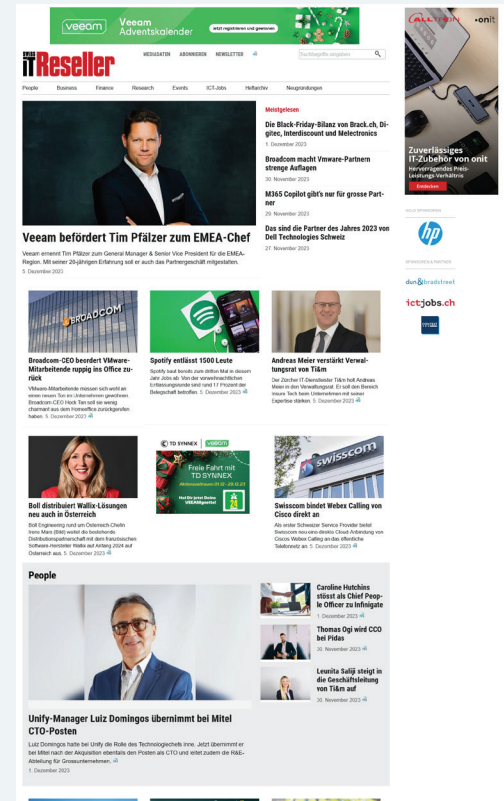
veeam Veeam Adventskalender Jetzt registrieren und gewinnen

SWISS IT Reseller

MEDIADATEN ABONNIEREN NEWSLETTER

Suchbegriffe eingeben

People Business Finance Research Events ICT-Jobs Heftarchiv Neugründungen

Veeam befördert Tim Pfälzer zum EMEA-Chef

Veeam ernennt Tim Pfälzer zum General Manager & Senior Vice President für die EMEA-Region. Mit seiner 20-jährigen Erfahrung soll er auch das Partnergeschäft mitgestalten.

5. Dezember 2023

Meistgelesen

Die Black-Friday-Bilanz von Brack.ch, Digitec, Interdiscount und Melectronics

1. Dezember 2023

Broadcom macht Vmware-Partnern strenge Auflagen

30. November 2023

M365 Copilot gibt's nur für grosse Partner

29. November 2023

Das sind die Partner des Jahres 2023 von Dell Technologies Schweiz

27. November 2023

CALLYSHOP onit

Zuverlässiges IT-Zubehör von onit
Hervorragendes Preis-Leistungs-Verhältnis
Entdecken

GOLD SPONSORING

hp

SPONSOREN & PARTNER

dun & bradstreet

ictjobs.ch

Broadcom-CEO beordert VMware-Mitarbeitende ruppig ins Office zurück

VMware-Mitarbeitende müssen sich wohl an einen neuen Ton im Unternehmen gewöhnen. Broadcom-CEO Hock Tan soll sie wenig charmant aus dem Homeoffice zurückgerufen haben. 5. Dezember 2023

Spotify entlässt 1500 Leute

Spotify baut bereits zum dritten Mal in diesem Jahr Jobs ab. Von der vorweihnachtlichen Entlassungsrunde sind rund 17 Prozent der Belegschaft betroffen. 5. Dezember 2023

Andreas Meier verstärkt Verwaltungsrat von Ti&m

Der Zürcher IT-Dienstleister Ti&m holt Andreas Meier in den Verwaltungsrat. Er soll den Bereich Insure Tech beim Unternehmen mit seiner Expertise stärken. 5. Dezember 2023

TD SYNNEX veeam
Freie Fahrt mit TD SYNNEX
Hol dir jeden Online VEEAMgebote!
24

Boll distribuiert Wallix-Lösungen neu auch in Österreich

Boll Engineering rund um Österreich-Chefin Irene Marx (Bild) weitet die bestehende Distributionspartnerschaft mit dem französischen Software-Hersteller Wallix auf Anfang 2024 auf Österreich aus. 5. Dezember 2023

swisscom

Swisscom bindet Webex Calling von Cisco direkt an

Als erster Schweizer Service Provider bietet Swisscom neu eine direkte Cloud Anbindung von Cisco Webex Calling an das öffentliche Telefonnetz an. 5. Dezember 2023

People

Unify-Manager Luiz Domingos übernimmt bei Mitel CTO-Posten

Luiz Domingos hatte bei Unify die Rolle des Technologiechefs inne. Jetzt übernimmt er bei Mitel nach der Akquisition ebenfalls den Posten als CTO und leitet zudem die R&E-Abteilung für Grossunternehmen.

1. Dezember 2023

Caroline Hutchins stösst als Chief People Officer zu Infinigate

1. Dezember 2023

Thomas Ogi wird CCO bei Pidas

30. November 2023

Leunita Salijí steigt in die Geschäftsleitung von Ti&m auf

30. November 2023